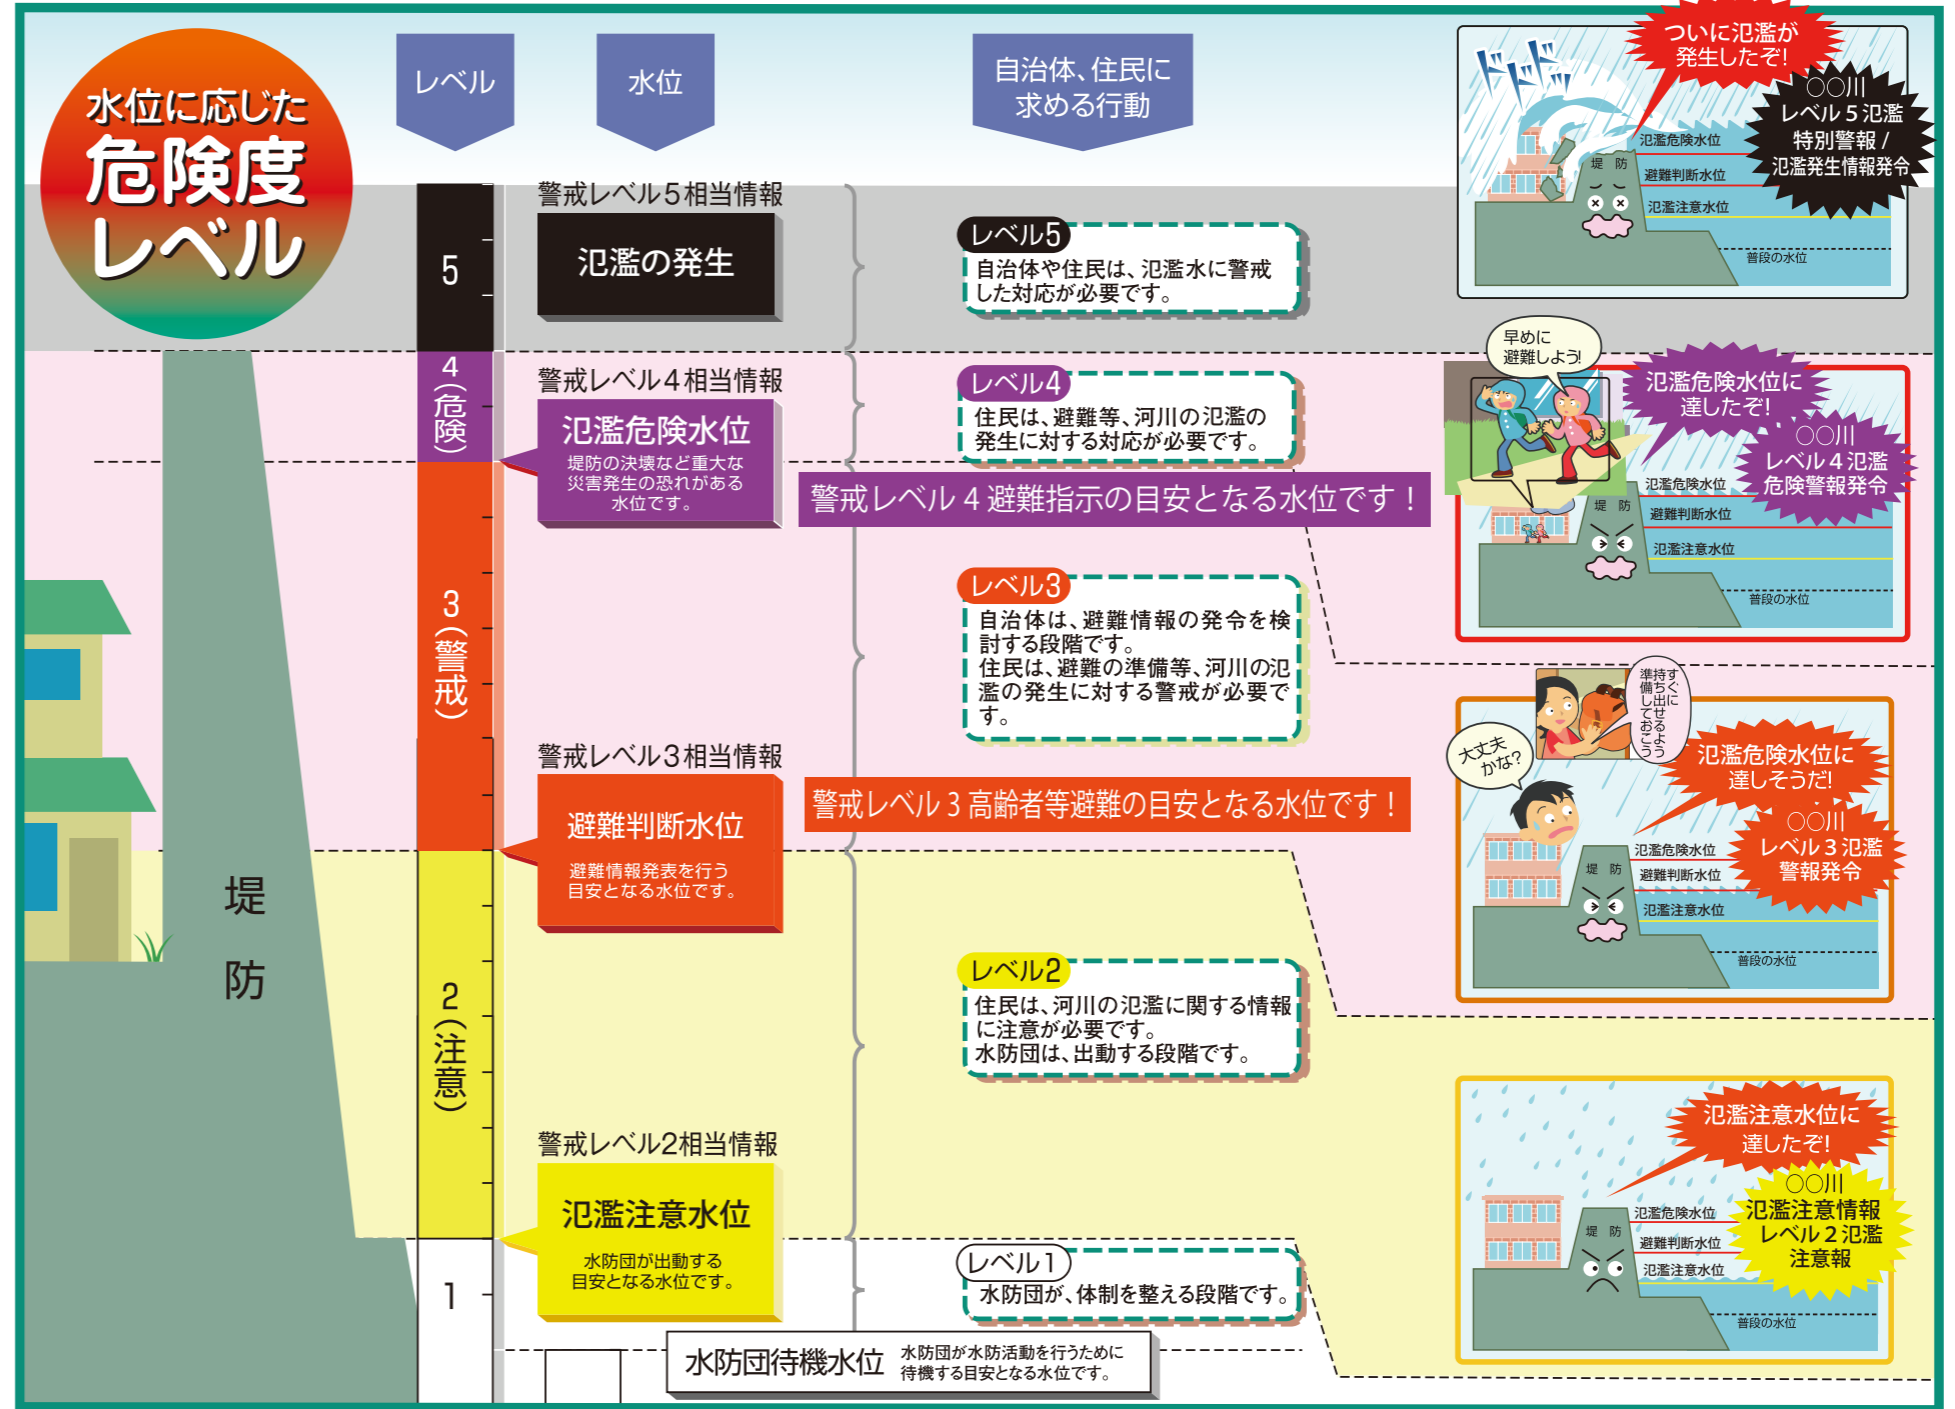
水位に応じた
危険度レベル

レベル

水位

自治体、住民に求める行動

5

警戒レベル5相当情報

氾濫の発生

レベル5
自治体や住民は、氾濫水に警戒した対応が必要です。

ついに氾濫が発生したぞ!

ドドドド

○○川
レベル5氾濫
特別警報/
氾濫発生情報発令

氾濫危険水位
避難判断水位
氾濫注意水位
普段の水位
堤防

4(危険)

警戒レベル4相当情報

氾濫危険水位
堤防の決壊など重大な災害発生の恐れがある水位です。

レベル4
住民は、避難等、河川の氾濫の発生に対する対応が必要です。

警戒レベル4 避難指示の目安となる水位です!

早めに避難しよう!

氾濫危険水位に達したぞ!

○○川
レベル4氾濫
危険警報発令

氾濫危険水位
避難判断水位
氾濫注意水位
普段の水位
堤防

3(警戒)

レベル3
自治体は、避難情報の発令を検討する段階です。
住民は、避難の準備等、河川の氾濫の発生に対する警戒が必要です。

警戒レベル3相当情報

避難判断水位
避難情報発表を行う目安となる水位です。

警戒レベル3 高齢者等避難の目安となる水位です!

準備しておこう
すぐ持ち出せるよう

大丈夫かな?

氾濫危険水位に達しそうだ!

○○川
レベル3氾濫
警報発令

氾濫危険水位
避難判断水位
氾濫注意水位
普段の水位
堤防

堤防

2(注意)

レベル2
住民は、河川の氾濫に関する情報に注意が必要です。
水防団は、出動する段階です。

警戒レベル2相当情報

氾濫注意水位
水防団が出動する目安となる水位です。

氾濫注意水位に達したぞ!

○○川
氾濫注意情報
レベル2氾濫
注意報

氾濫危険水位
避難判断水位
氾濫注意水位
普段の水位
堤防

1

レベル1
水防団が、体制を整える段階です。

水防団待機水位 水防団が水防活動を行うために待機する目安となる水位です。